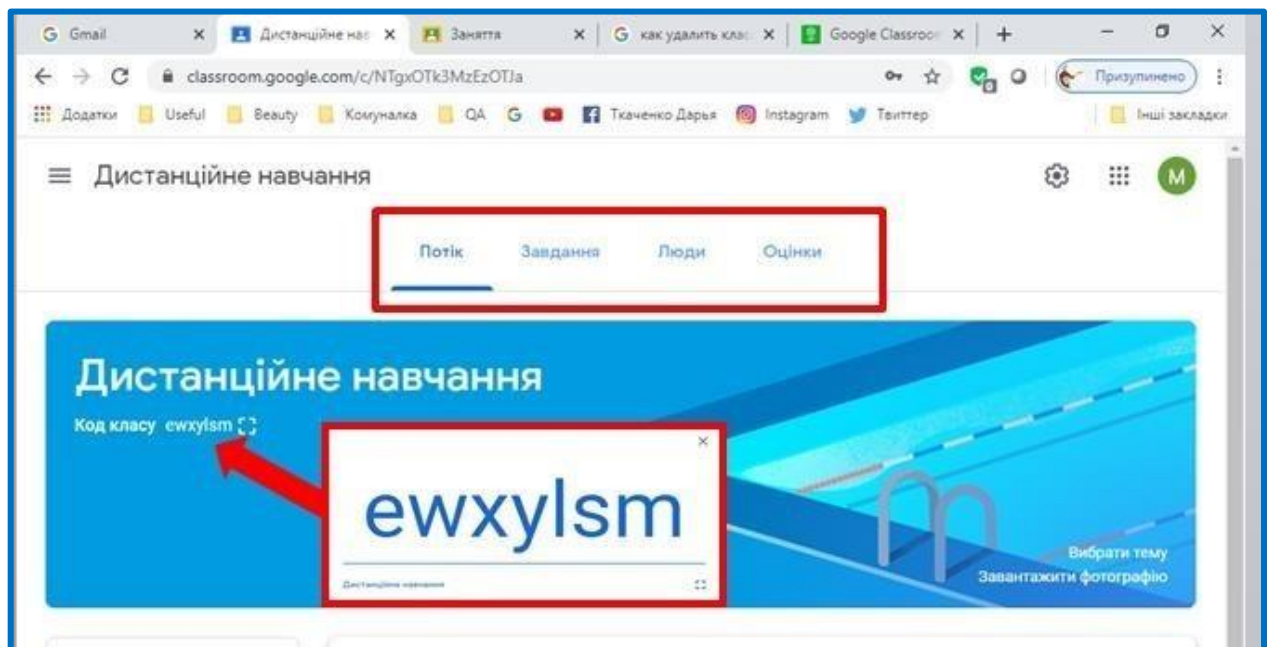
G Gmail ×
Дистанційне нав ×
Заняття ×
G как удалить клас ×
Google Classroo ×
+
classroom.google.com/c/NTgxOTk3MzEzOTJa
Призупинено
Додатки
Useful
Beauty
Комуналка
QA
Ткаченко Дарья
Instagram
Твиттер
Інші закладки

Дистанційне навчання
M

Потік
Завдання
Люди
Оцінки

Дистанційне навчання
Код класу ewxylsm

ewxylsm
Дистанційне навчання

Вибрати тему
Завантажити фотографію